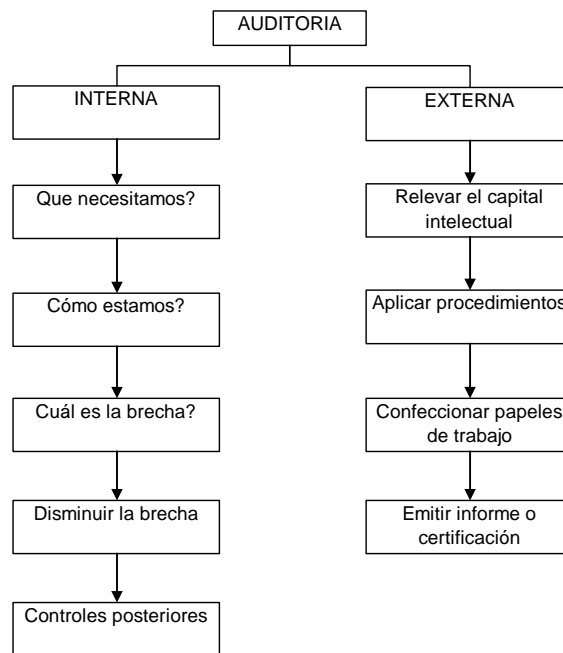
AUDITORIA

INTERNA

Que necesitamos?

Cómo estamos?

Cuál es la brecha?

Disminuir la brecha

Controles posteriores

EXTERNA

Relevar el capital intelectual

Aplicar procedimientos

Confeccionar papeles de trabajo

Emitir informe o certificación